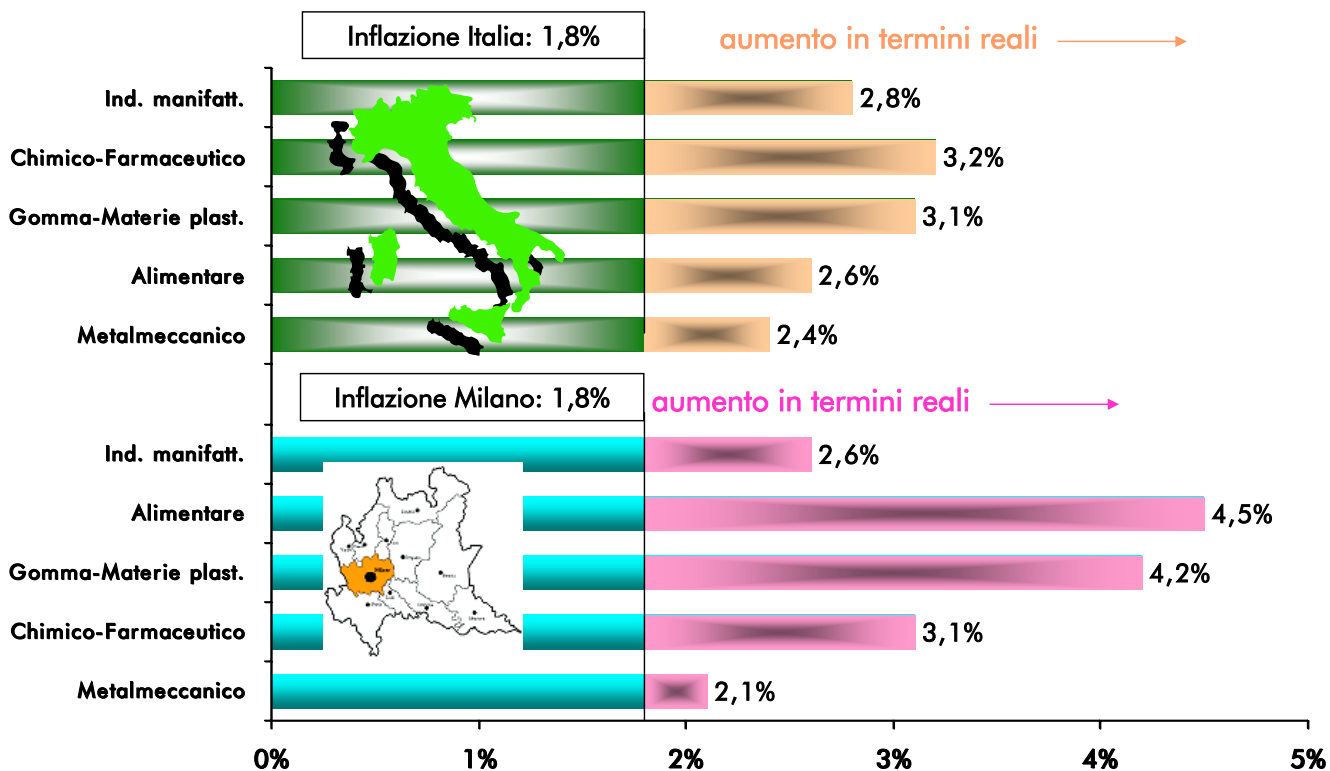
Inflazione Italia: 1,8%

aumento in termini reali

Ind. manifatt. 2,8%
Chimico-Farmaceutico 3,2%
Gomma-Materie plast. 3,1%
Alimentare 2,6%
Metalmeccanico 2,4%

Inflazione Milano: 1,8%

aumento in termini reali

Ind. manifatt. 2,6%
Alimentare 4,5%
Gomma-Materie plast. 4,2%
Chimico-Farmaceutico 3,1%
Metalmeccanico 2,1%

0% 1% 2% 3% 4% 5%